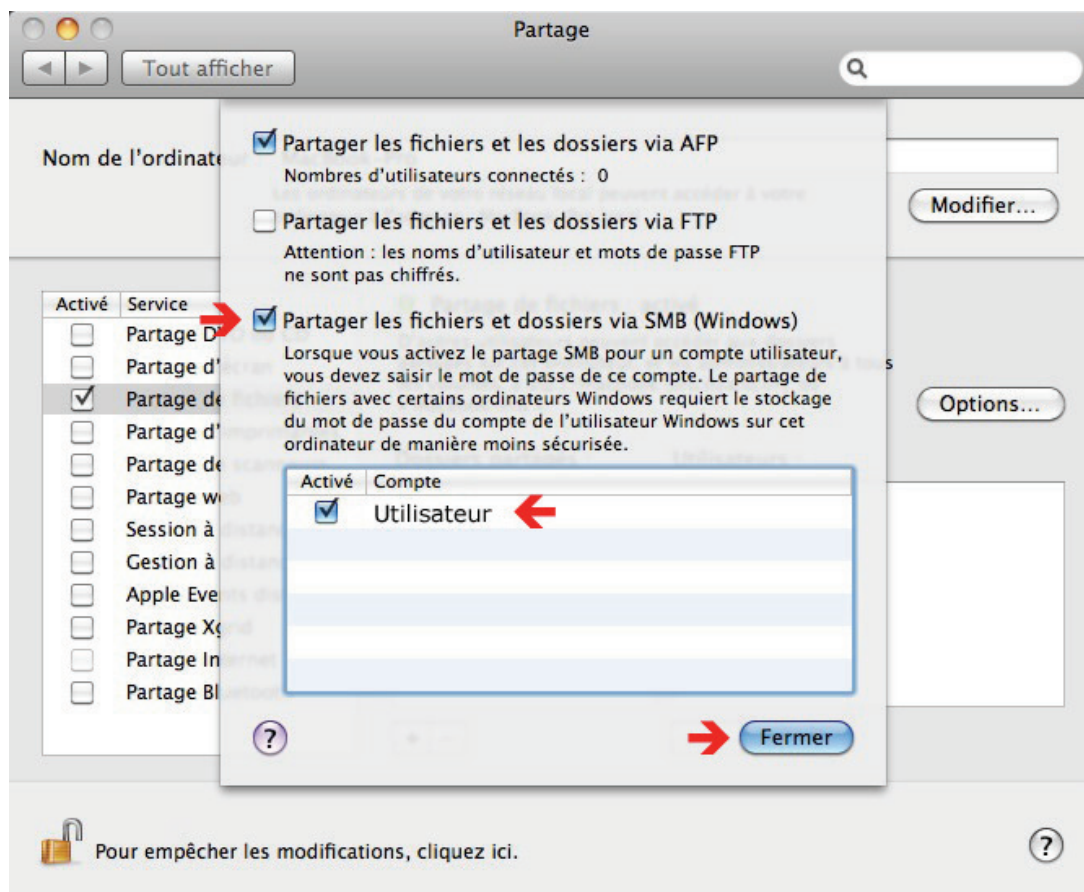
Partage

Tout afficher

Nom de l'ordinateur

Modifier...

Activé Service
Partage D
Partage d'écran
Partage de
Partage d'
Partage de
Partage web
Session à
Gestion à
Apple Events
Partage Xgrid
Partage Internet
Partage Bl

Options...

Partager les fichiers et les dossiers via AFP
Nombres d'utilisateurs connectés : 0

Partager les fichiers et les dossiers via FTP
Attention : les noms d'utilisateur et mots de passe FTP ne sont pas chiffrés.

Partager les fichiers et dossiers via SMB (Windows)
Lorsque vous activez le partage SMB pour un compte utilisateur, vous devez saisir le mot de passe de ce compte. Le partage de fichiers avec certains ordinateurs Windows requiert le stockage du mot de passe du compte de l'utilisateur Windows sur cet ordinateur de manière moins sécurisée.

| Activé | Compte |
|---|---|
| ☑ | Utilisateur |

?

Fermer

Pour empêcher les modifications, cliquez ici.

?